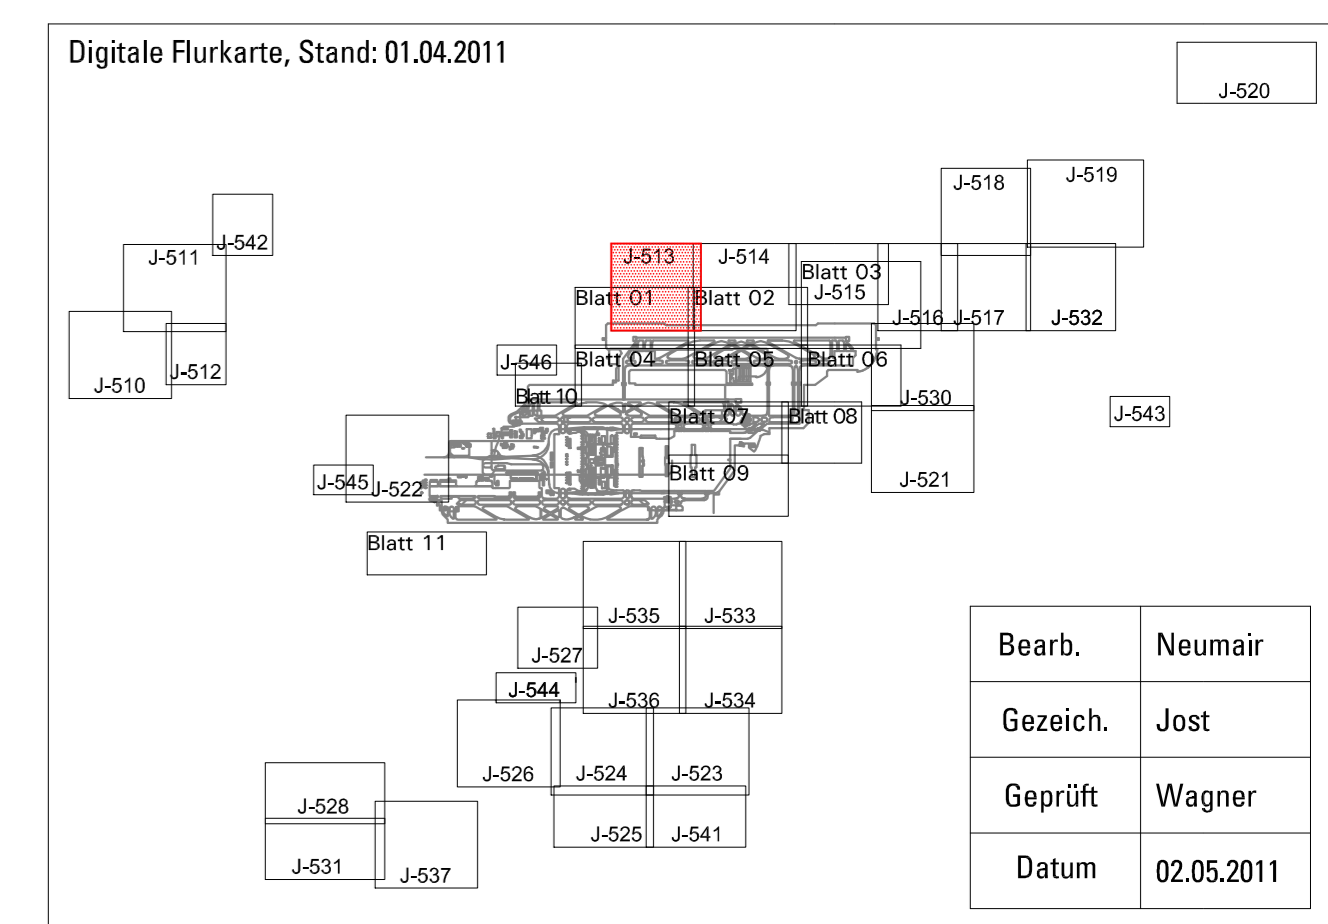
Digitale Flurkarte, Stand: 01.04.2011

J-520

J-518
J-519
J-542
J-511
J-513
J-514
Blatt 03
J-515
Blatt 01
Blatt 02
J-516
J-517
J-532
J-512
J-510
J-546
Blatt 04
Blatt 05
Blatt 06
Blatt 10
J-530
Blatt 07
Blatt 08
J-543
Blatt 09
J-545
J-522
J-521
Blatt 11
J-535
J-533
J-527
J-544
J-536
J-534
J-526
J-524
J-523
J-528
J-525
J-541
J-531
J-537

| Bearb. | Neumair |
|---|---|
| Gezeich. | Jost |
| Geprüft | Wagner |
| Datum | 02.05.2011 |